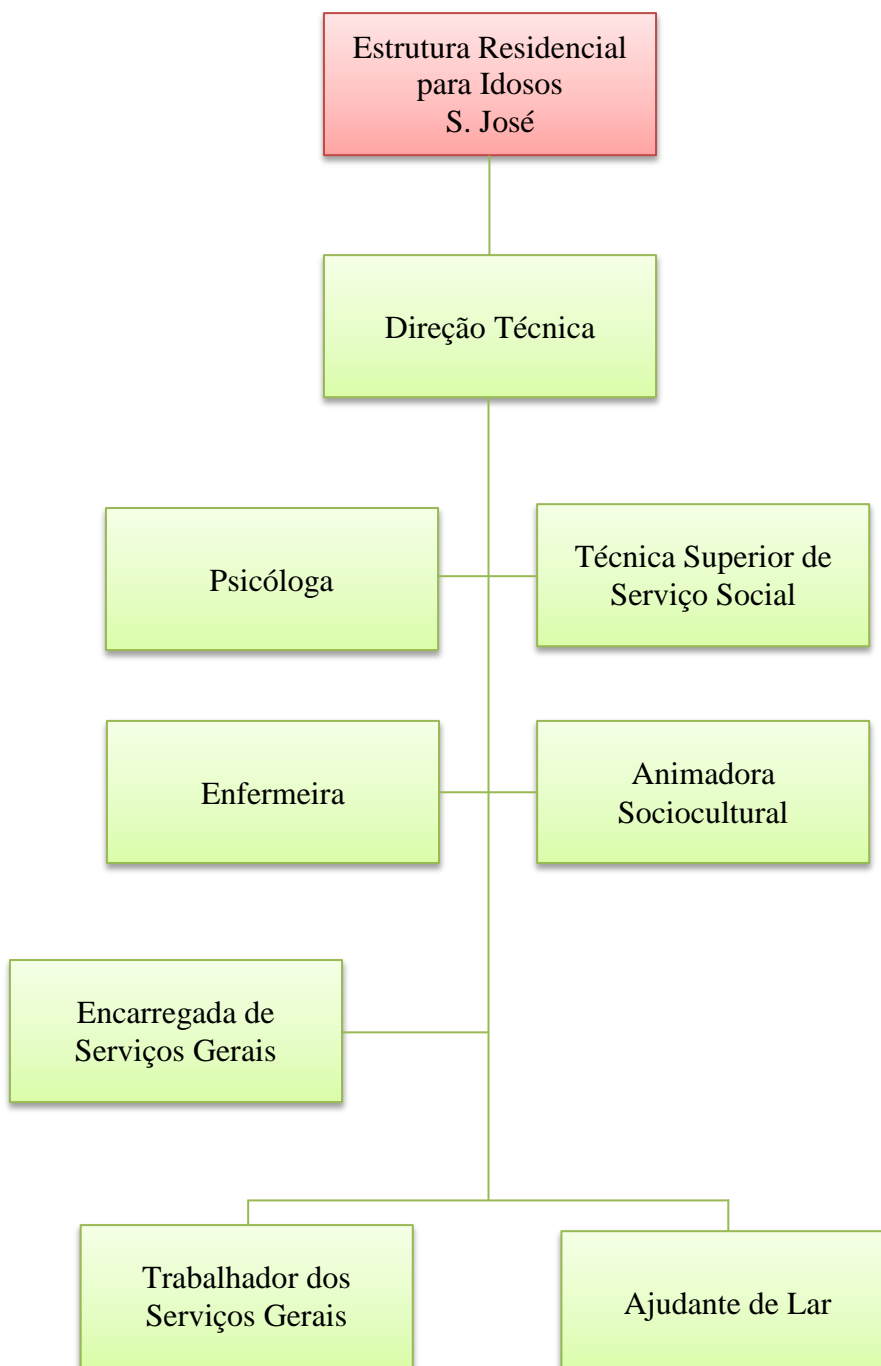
Estrutura Residencial para Idosos S. José

Direção Técnica

Psicóloga

Técnica Superior de Serviço Social

Enfermeira

Animadora Sociocultural

Encarregada de Serviços Gerais

Trabalhador dos Serviços Gerais

Ajudante de Lar